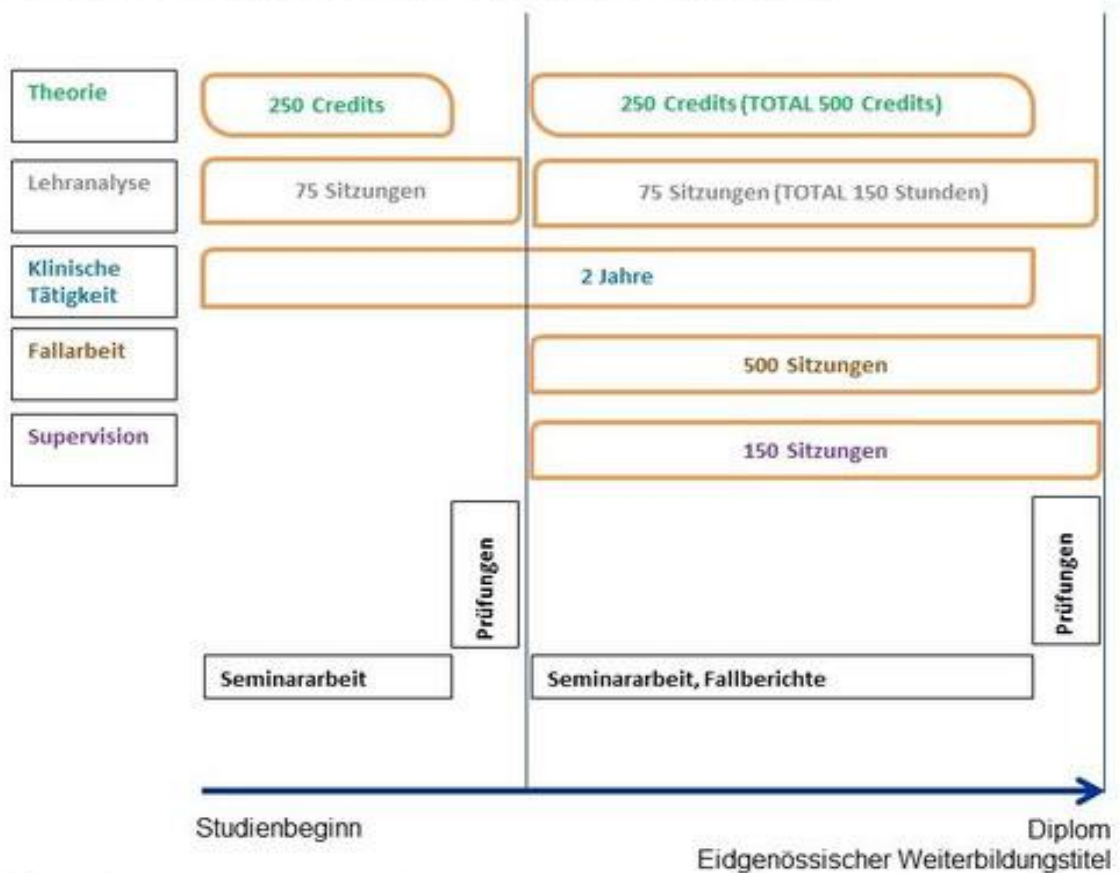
Theorie

250 Credits

250 Credits (TOTAL 500 Credits)

Lehranalyse

75 Sitzungen

75 Sitzungen (TOTAL 150 Stunden)

Klinische Tätigkeit

2 Jahre

Fallarbeit

500 Sitzungen

Supervision

150 Sitzungen

Prüfungen

Prüfungen

Seminararbeit

Seminararbeit, Fallberichte

Studienbeginn

Diplom
Eidgenössischer Weiterbildungstitel